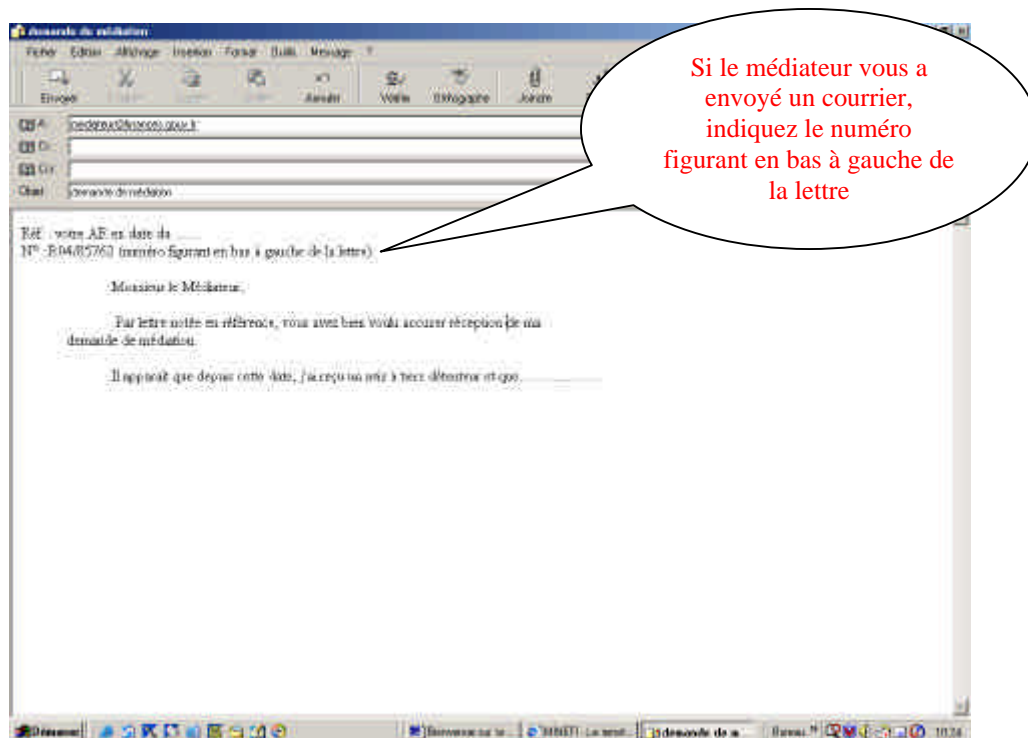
demande de médiation

Fichier Edition Affichage Insertion Format Outils Message ?

Envoyer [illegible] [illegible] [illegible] Annuler Vérifier Orthographe Joindre

À : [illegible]
Cc :
Cci :
Objet : demande de médiation

Si le médiateur vous a envoyé un courrier, indiquez le numéro figurant en bas à gauche de la lettre

Réf. : votre AE en date du ......
N° :R04/R5763 (numéro figurant en bas à gauche de la lettre)

Monsieur le Médiateur,

Par lettre notée en référence, vous avez bien voulu accuser réception de ma demande de médiation.

Il apparaît que depuis cette date, j'ai reçu un avis à tiers détenteur et que.............

Démarrer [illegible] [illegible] demande de m... Bureau 10:24